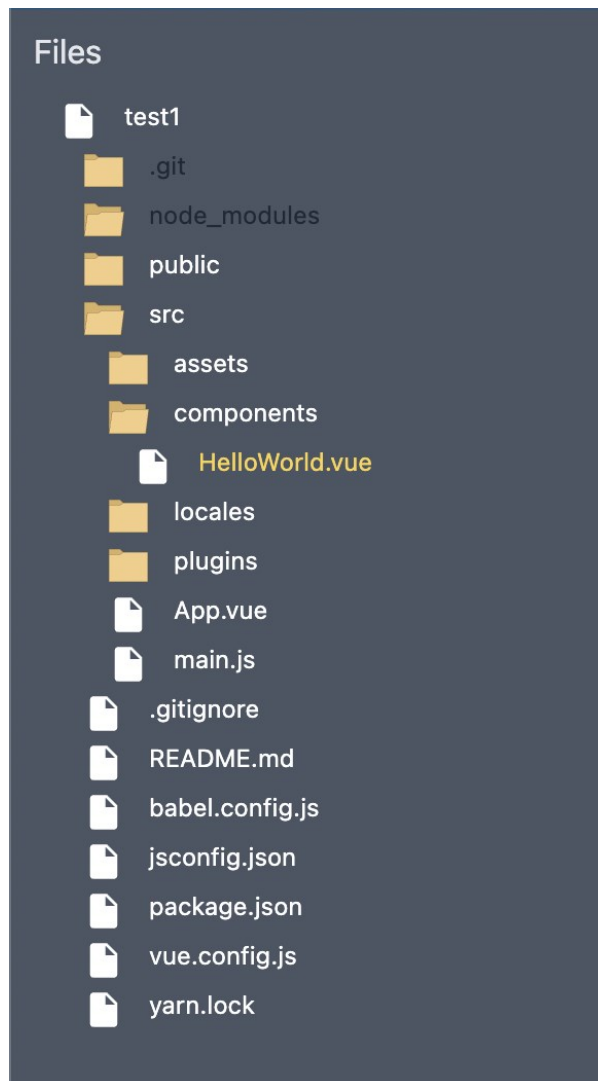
Files

test1

.git

node_modules

public

src

assets

components

HelloWorld.vue

locales

plugins

App.vue

main.js

.gitignore

README.md

babel.config.js

jsconfig.json

package.json

vue.config.js

yarn.lock